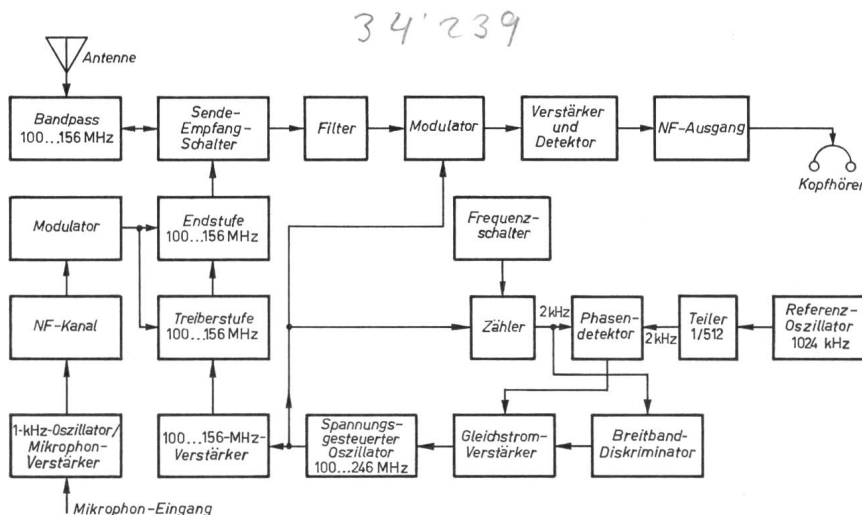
34'239

Antenne

Bandpass 100...156 MHz

Sende-Empfang-Schalter

Filter

Modulator

Verstärker und Detektor

NF-Ausgang

Kopfhörer

Modulator

Endstufe 100...156 MHz

Frequenzschalter

NF-Kanal

Treiberstufe 100...156 MHz

Zähler

2 kHz

Phasendetektor

2 kHz

Teiler 1/512

Referenz-Oszillator 1024 kHz

1-kHz-Oszillator/ Mikrophon-Verstärker

100...156-MHz-Verstärker

Spannungsgesteuerter Oszillator 100...246 MHz

Gleichstrom-Verstärker

Breitband-Diskriminator

Mikrophon-Eingang